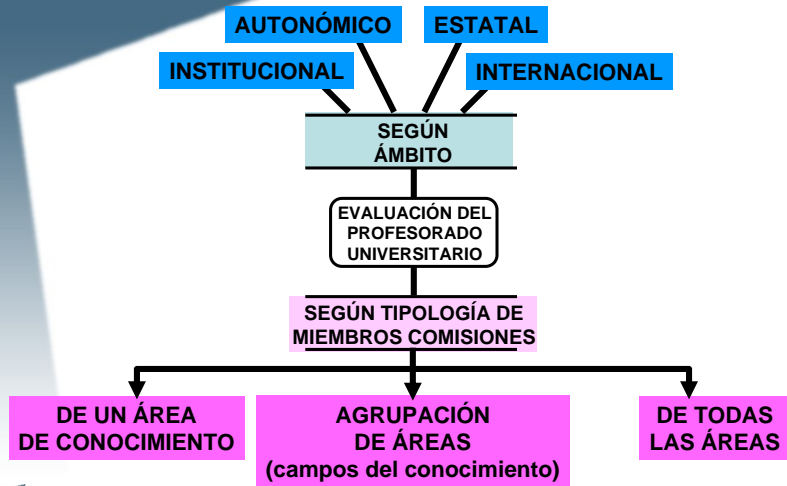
AUTONÓMICO

ESTATAL

INSTITUCIONAL

INTERNACIONAL

SEGÚN ÁMBITO

EVALUACIÓN DEL PROFESORADO UNIVERSITARIO

SEGÚN TIPOLOGÍA DE MIEMBROS COMISIONES

DE UN ÁREA DE CONOCIMIENTO

AGRUPACIÓN DE ÁREAS (campos del conocimiento)

DE TODAS LAS ÁREAS